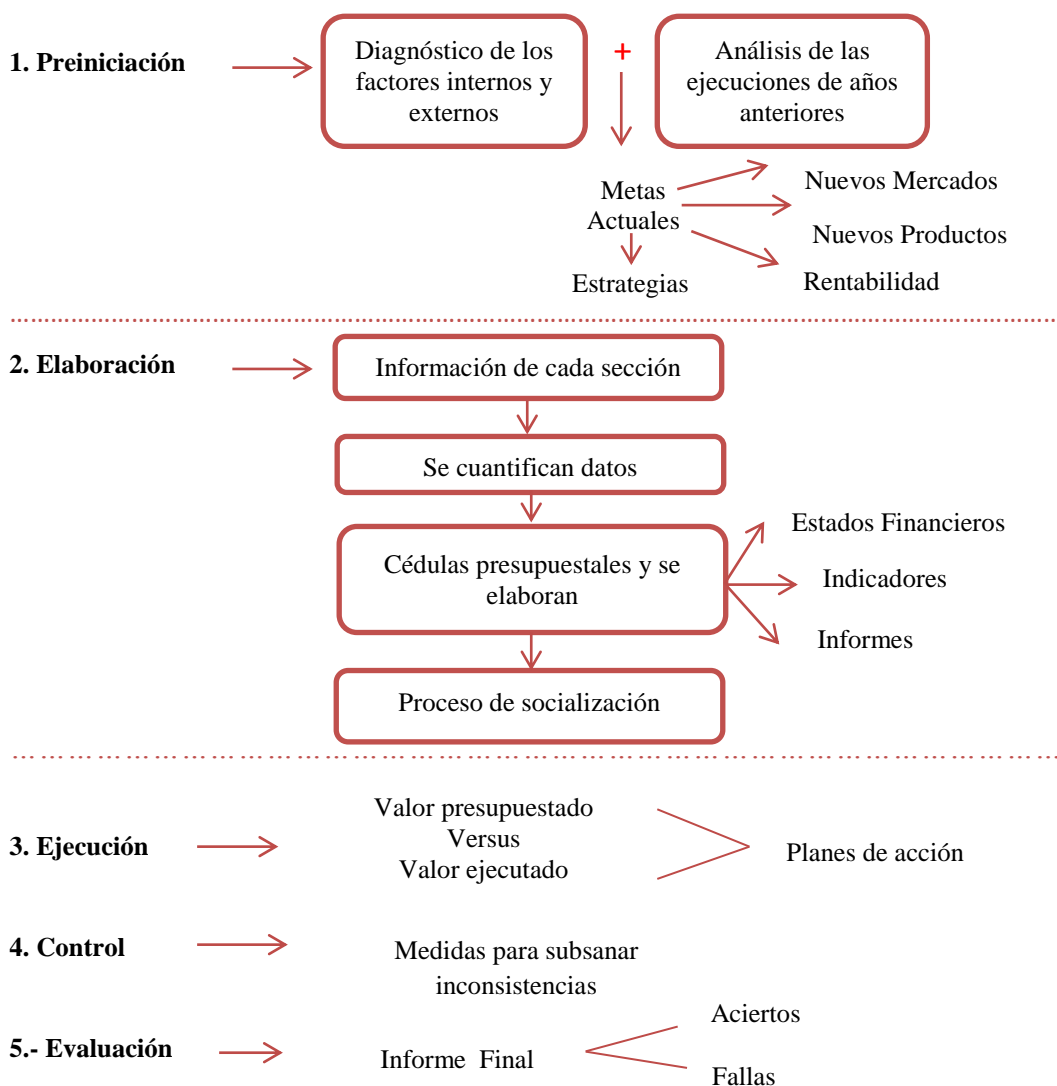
1. Preiniciación

Diagnóstico de los factores internos y externos

+

Análisis de las ejecuciones de años anteriores

Metas Actuales

Nuevos Mercados

Nuevos Productos

Rentabilidad

Estrategias

2. Elaboración

Información de cada sección

Se cuantifican datos

Cédulas presupuestales y se elaboran

Estados Financieros

Indicadores

Informes

Proceso de socialización

3. Ejecución

Valor presupuestado
Versus
Valor ejecutado

Planes de acción

4. Control

Medidas para subsanar inconsistencias

5.- Evaluación

Informe Final

Aciertos

Fallas